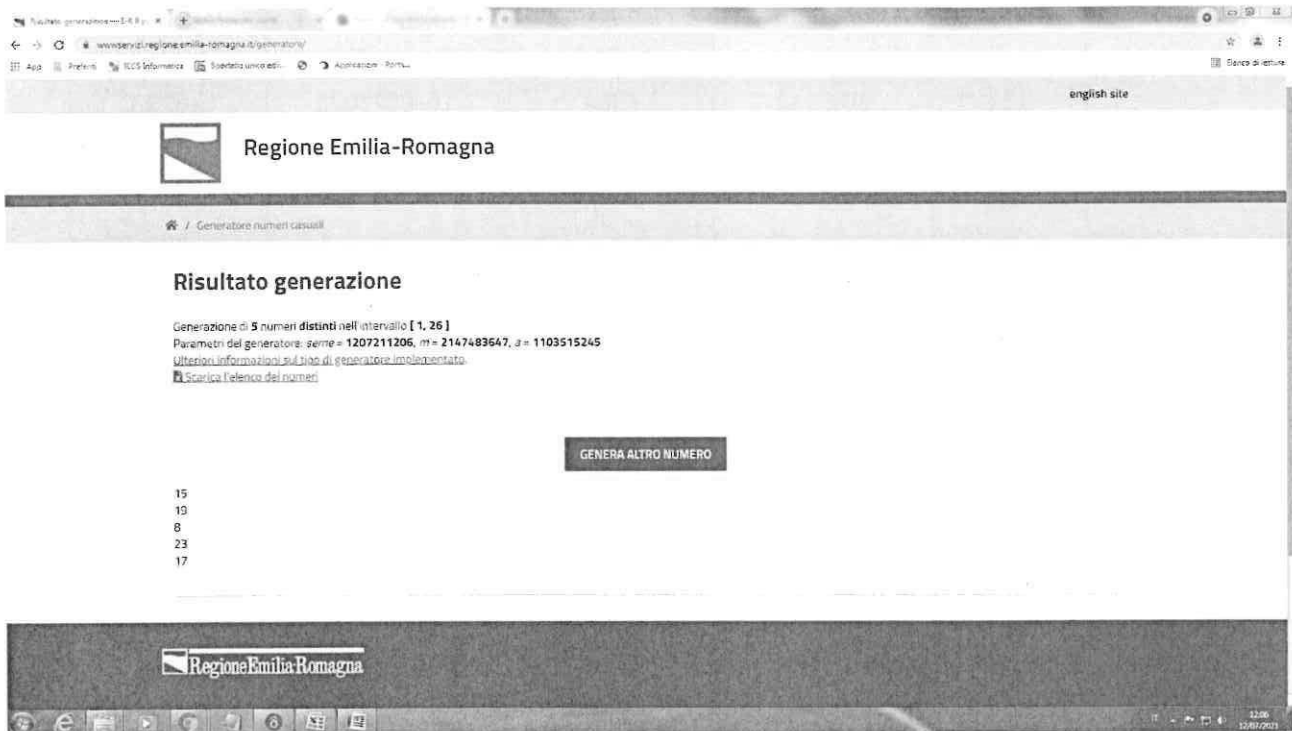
Risultato generazione - E-R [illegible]

www.servizi.regione.emilia-romagna.it/generatore/

App Preferiti ICCS Informatica Sportello unico edi... Applicazioni - Porta...

Elenco di lettura

english site

Regione Emilia-Romagna

/ Generatore numeri casuali

Risultato generazione

Generazione di 5 numeri distinti nell'intervallo [ 1, 26 ]
Parametri del generatore: seme = 1207211206, m = 2147483647, a = 1103515245
Ulteriori informazioni sul tipo di generatore implementato.
Scarica l'elenco dei numeri

GENERA ALTRO NUMERO

15
19
8
23
17

Regione Emilia-Romagna

12:06
12/07/2021